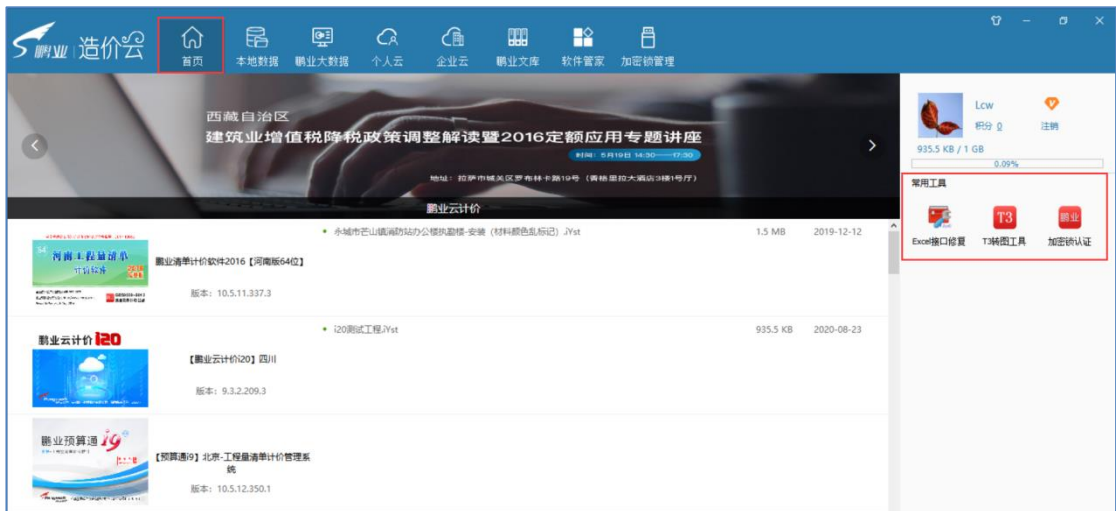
鹏业 造价云

首页 本地数据 鹏业大数据 个人云 企业云 鹏业文库 软件管家 加密锁管理

西藏自治区
建筑业增值税降税政策调整解读暨2016定额应用专题讲座
时间：5月19日 14:30——17:30
地址：拉萨市城关区罗布林卡路19号（青稞里拉大酒店3楼1号厅）

鹏业云计价

Lcw
积分 0
注销
935.5 KB / 1 GB
0.09%

常用工具
Excel接口修复 T3转图工具 加密锁认证

河南工程量清单计价标准
鹏业清单计价软件2016【河南版64位】
版本：10.5.11.337.3
• 小城市芒山镇消防站办公楼执勤楼-安装（材料颜色乱标记）.iYst 1.5 MB 2019-12-12

鹏业云计价 i20
【鹏业云计价i20】四川
版本：9.3.2.209.3
• i20测试工程.iYst 935.5 KB 2020-08-23

鹏业预算通 i9
【预算通i9】北京-工程量清单计价管理系统
版本：10.5.12.350.1